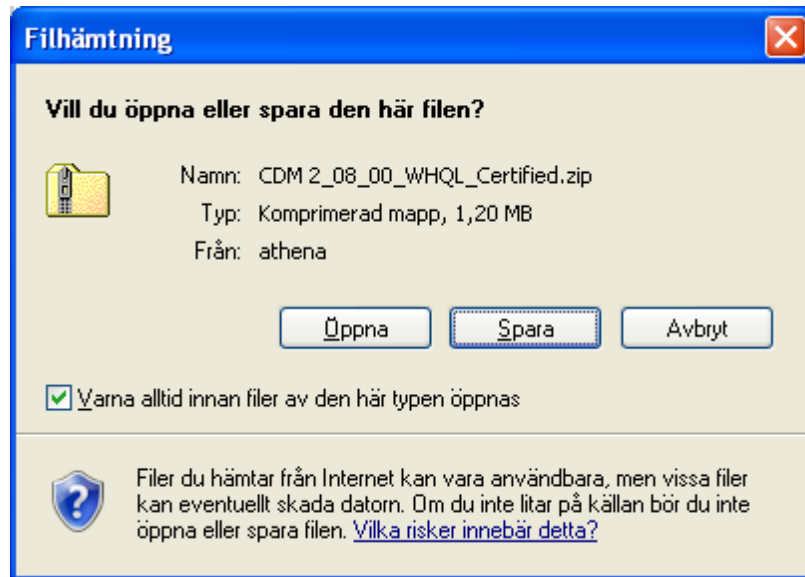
Filhämtning

Vill du öppna eller spara den här filen?

Namn: CDM 2_08_00_WHQL_Certified.zip
Typ: Komprimerad mapp, 1,20 MB
Från: athena

Öppna
Spara
Avbryt

Varna alltid innan filer av den här typen öppnas

Filer du hämtar från Internet kan vara användbara, men vissa filer kan eventuellt skada datorn. Om du inte litar på källan bör du inte öppna eller spara filen. Vilka risker innebär detta?